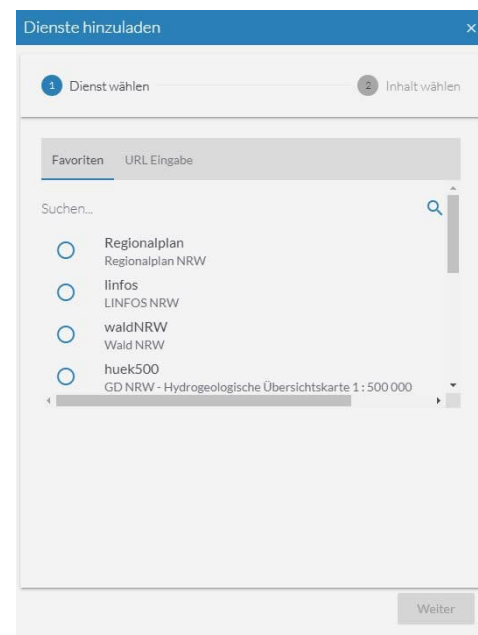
Dienste hinzuladen ×

1 Dienst wählen
2 Inhalt wählen

Favoriten URL Eingabe

Suchen...

Regionalplan
Regionalplan NRW

linfos
LINFOS NRW

waldNRW
Wald NRW

huek500
GD NRW - Hydrogeologische Übersichtskarte 1 : 500 000

Weiter